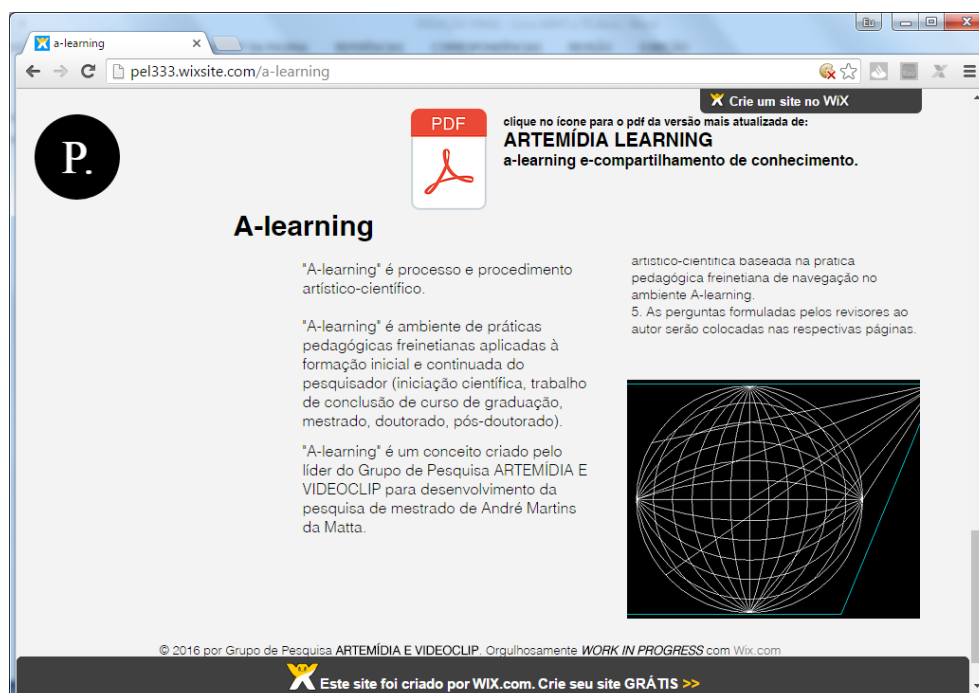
a-learning

pel333.wixsite.com/a-learning

Crie um site no WiX

P.

PDF

clique no ícone para o pdf da versão mais atualizada de:
ARTEMÍDIA LEARNING
a-learning e-compartilhamento de conhecimento.

A-learning

"A-learning" é processo e procedimento artístico-científico.

"A-learning" é ambiente de práticas pedagógicas freinetianas aplicadas à formação inicial e continuada do pesquisador (iniciação científica, trabalho de conclusão de curso de graduação, mestrado, doutorado, pós-doutorado).

"A-learning" é um conceito criado pelo líder do Grupo de Pesquisa ARTEMÍDIA E VIDEOCLIP para desenvolvimento da pesquisa de mestrado de André Martins da Matta.

artístico-científica baseada na prática pedagógica freinetiana de navegação no ambiente A-learning.
5. As perguntas formuladas pelos revisores ao autor serão colocadas nas respectivas páginas.

© 2016 por Grupo de Pesquisa ARTEMÍDIA E VIDEOCLIP. Orgulhosamente WORK IN PROGRESS com Wix.com

Este site foi criado por WIX.com. Crie seu site GRÁTIS >>